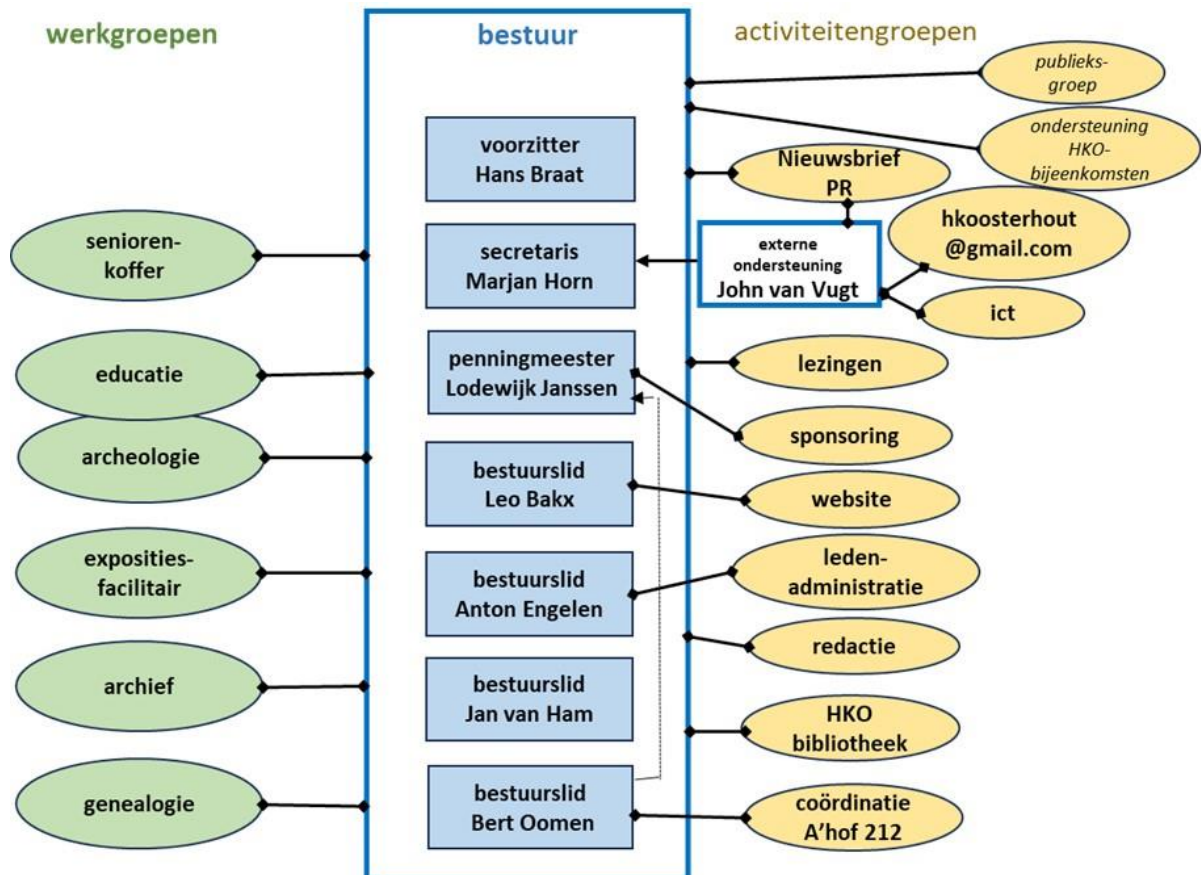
werkgroepen

bestuur

activiteitengroepen

publieksgroep

ondersteuning HKO-bijeenkomsten

voorzitter
Hans Braat

Nieuwsbrief
PR

seniorenkoffer

secretaris
Marjan Horn

externe ondersteuning
John van Vugt

hkoosterhout
@gmail.com

ict

educatie

penningmeester
Lodewijk Janssen

lezingen

archeologie

sponsoring

bestuurslid
Leo Bakx

website

exposities-facilitair

bestuurslid
Anton Engelen

leden-administratie

redactie

archief

bestuurslid
Jan van Ham

HKO
bibliotheek

genealogie

bestuurslid
Bert Oomen

coördinatie
A'hof 212